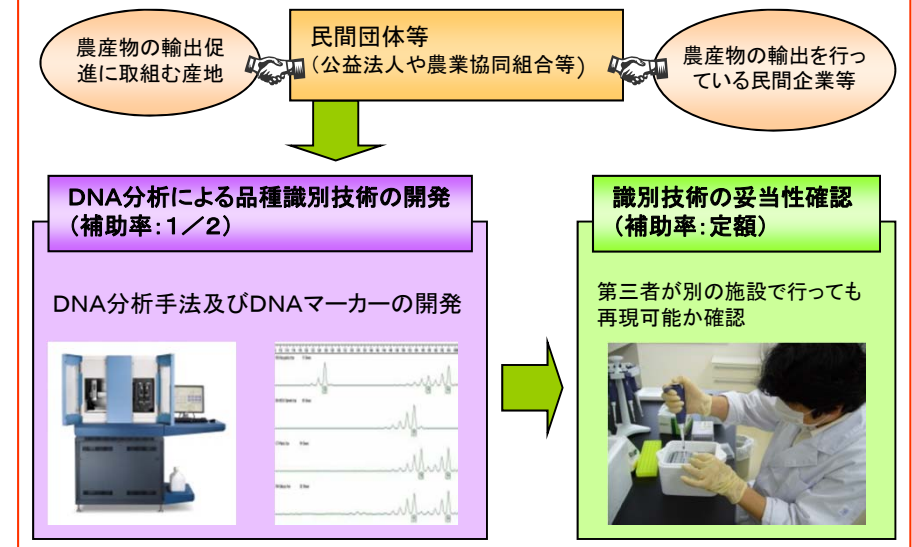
農産物の輸出促進に取組む産地

民間団体等
（公益法人や農業協同組合等）

農産物の輸出を行っている民間企業等

DNA分析による品種識別技術の開発
（補助率：1／2）

DNA分析手法及びDNAマーカーの開発

識別技術の妥当性確認
（補助率：定額）

第三者が別の施設で行っても再現可能か確認